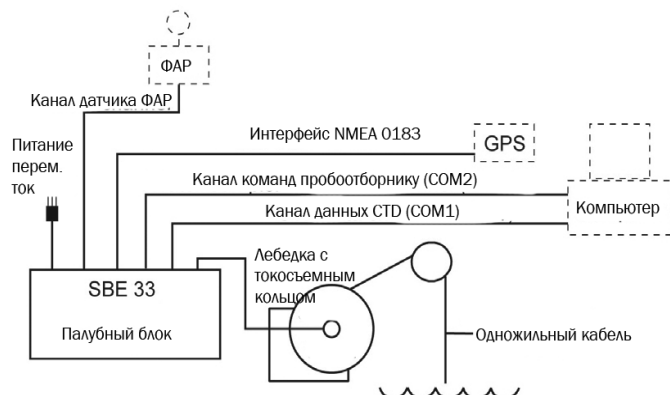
ФАР

Канал датчика ФАР

Питание перем. ток

Интерфейс NMEA 0183

GPS

Канал команд пробоотборнику (COM2)

Канал данных CTD (COM1)

Компьютер

Лебедка с токосъемным кольцом

SBE 33

Палубный блок

Одножильный кабель